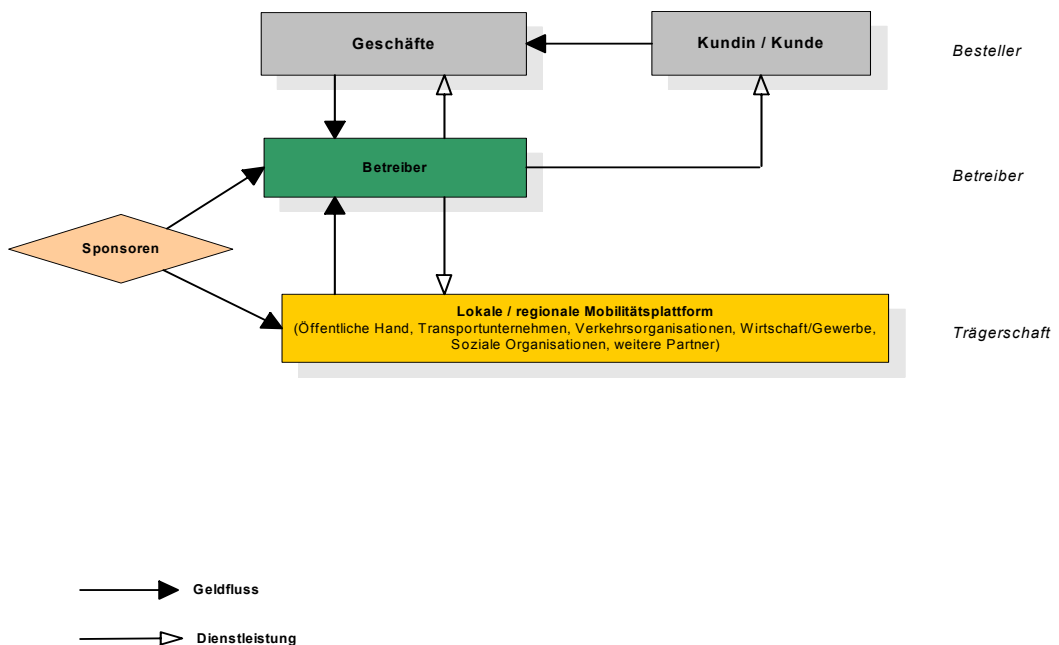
Geschäfte

Kundin / Kunde

Besteller

Betreiber

Betreiber

Sponsoren

Lokale / regionale Mobilitätsplattform
(Öffentliche Hand, Transportunternehmen, Verkehrsorganisationen, Wirtschaft/Gewerbe, Soziale Organisationen, weitere Partner)

Trägerschaft

Geldfluss

Dienstleistung